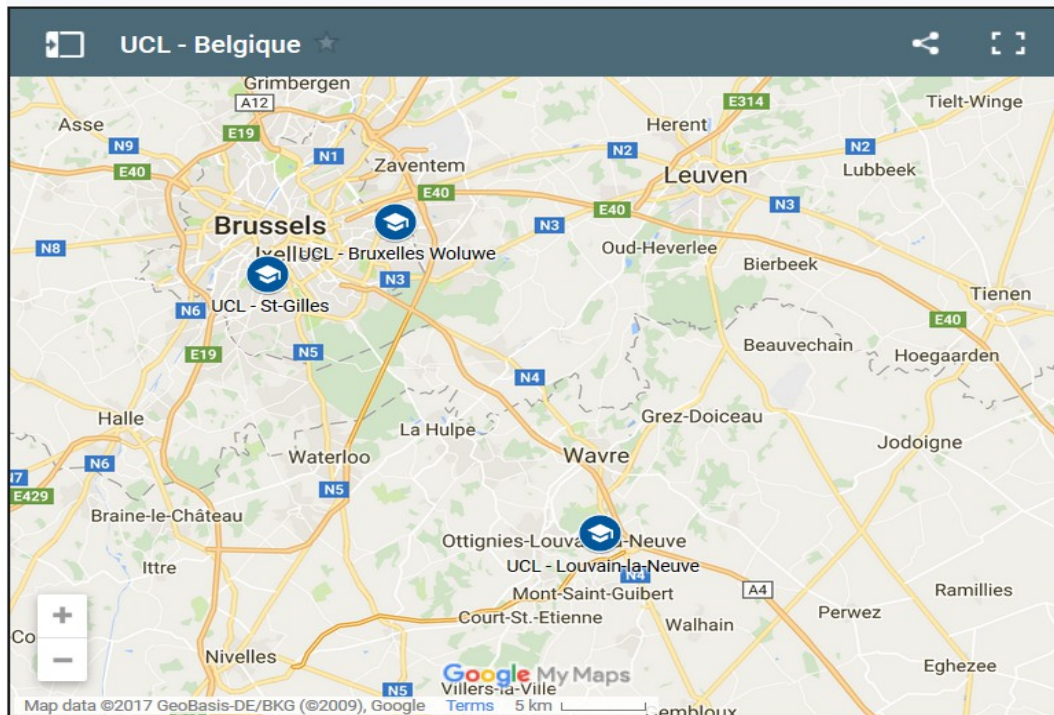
UCL - Belgique

Grimbergen
A12
Asse
E19
N9
N1
Zaventem
E314
Herent
Tielt-Winge
N2
N2
Lubbeek
E40
E40
Leuven
Brussels
UCL - Bruxelles Woluwe
N3
E40
N3
N8
Oud-Heverlee
Bierbeek
N3
UCL - St-Gilles
N6
Tienen
E40
E19
N5
Beauvechain
Hoegaarden
N4
Halle
Grez-Doiceau
La Hulpe
Jodoigne
N6
Waterloo
Wavre
E429
N5
Braine-le-Château
Ottignies-Louvain-la-Neuve
UCL - Louvain-la-Neuve
N4
Ittre
A4
Mont-Saint-Guibert
Ramillies
Perwez
Court-St.-Etienne
Walhain
+
−
Nivelles
Eghezee
Google My Maps
N5
Villers-la-Ville
Map data ©2017 GeoBasis-DE/BKG (©2009), Google Terms 5 km